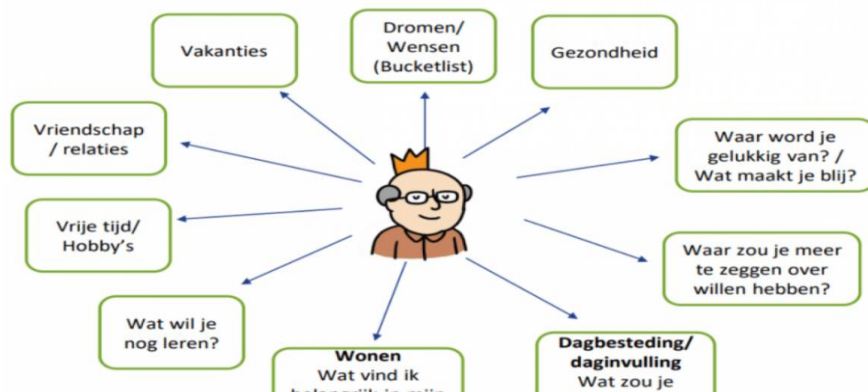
Vakanties

Dromen/ Wensen (Bucketlist)

Gezondheid

Vriendschap / relaties

Waar word je gelukkig van? / Wat maakt je blij?

Vrije tijd/ Hobby's

Waar zou je meer te zeggen over willen hebben?

Wat wil je nog leren?

Wonen
Wat vind ik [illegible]

Dagbesteding/ daginvulling
Wat zou je